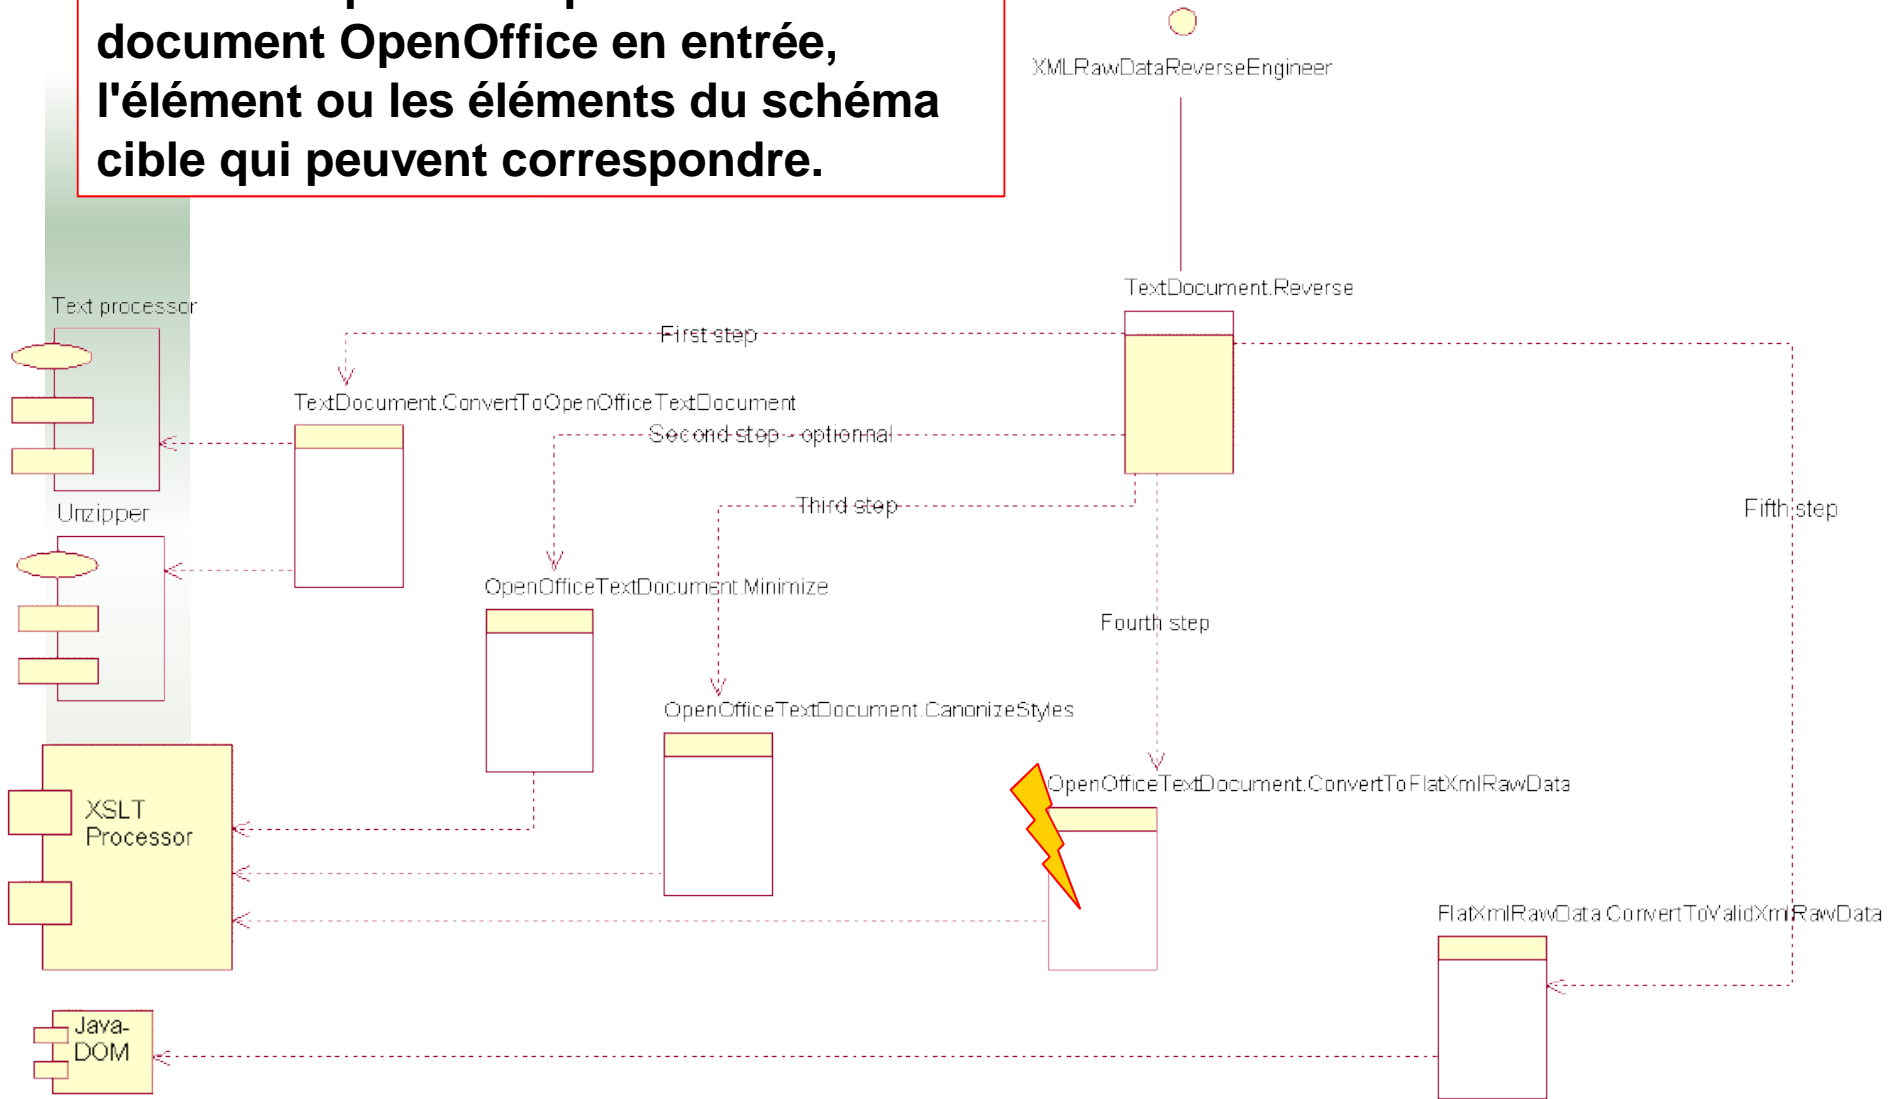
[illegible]
document OpenOffice en entrée, l'élément ou les éléments du schéma cible qui peuvent correspondre.

XMLRawDataReverseEngineer

TextDocument.Reverse

Text processor

First step

TextDocument.ConvertToOpenOfficeTextDocument

Second step - optionnal

Unzipper

Third step

Fifth step

OpenOfficeTextDocument.Minimize

Fourth step

OpenOfficeTextDocument.CanonizeStyles

XSLT Processor

OpenOfficeTextDocument.ConvertToFlatXmlRawData

FlatXmlRawData.ConvertToValidXmlRawData

Java-DOM